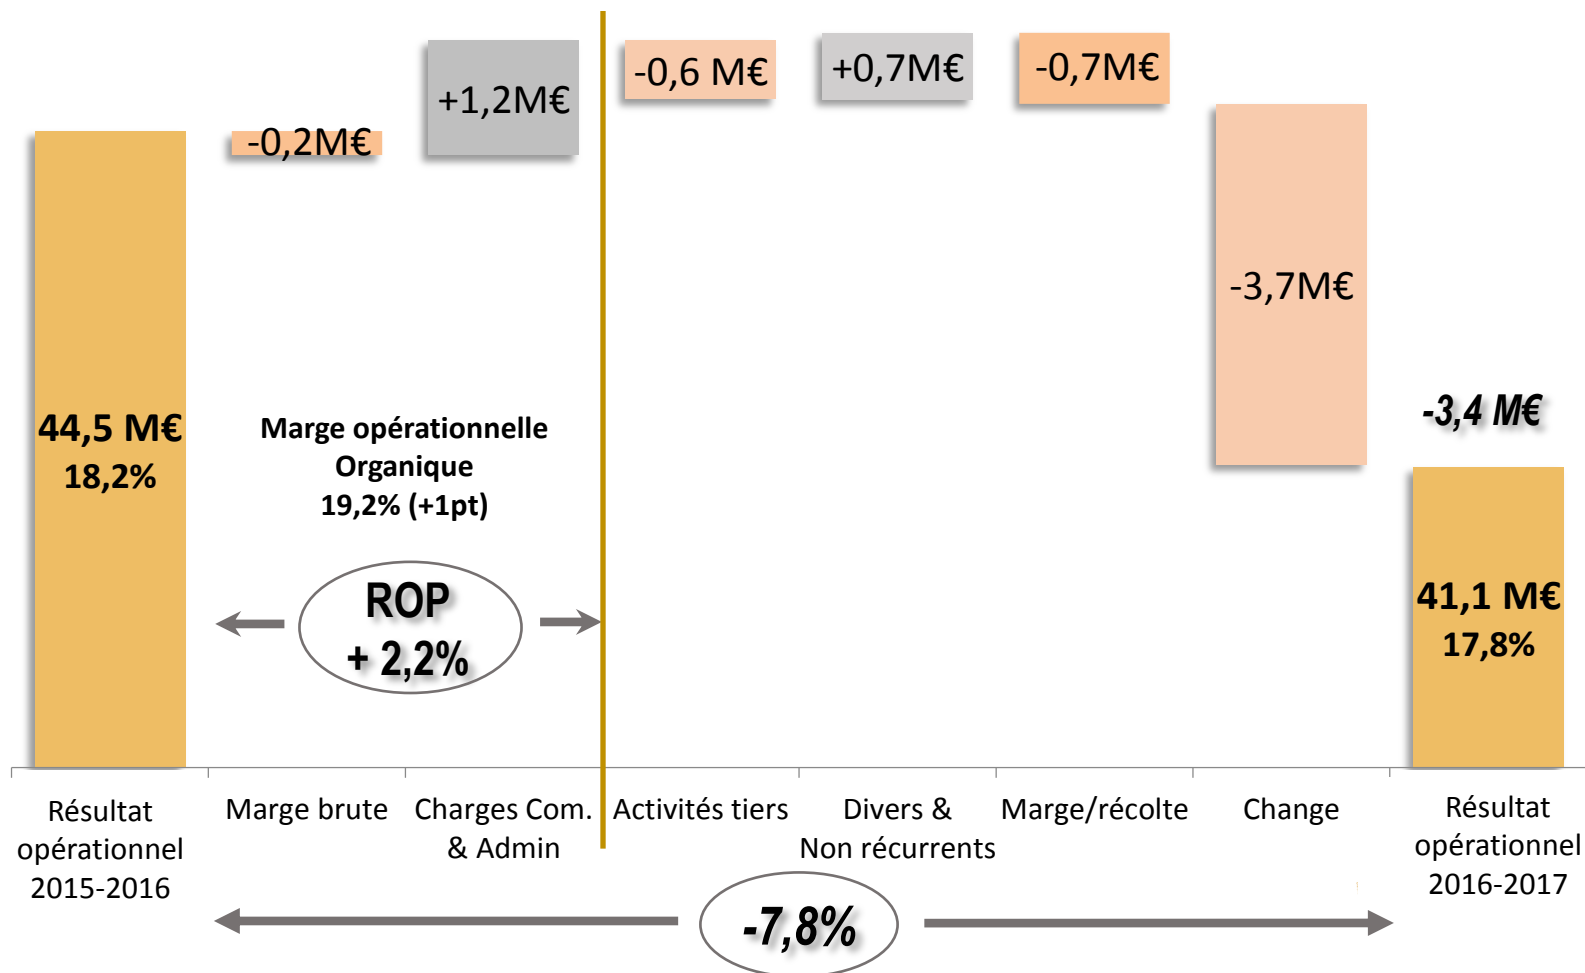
-0,2M€

+1,2M€

-0,6 M€

+0,7M€

-0,7M€

-3,7M€

-3,4 M€

44,5 M€
18,2%

Marge opérationnelle Organique 19,2% (+1pt)

ROP
+ 2,2%

41,1 M€
17,8%

Résultat opérationnel 2015-2016

Marge brute

Charges Com. & Admin

Activités tiers

Divers & Non récurrents

Marge/récolte

Change

Résultat opérationnel 2016-2017

-7,8%